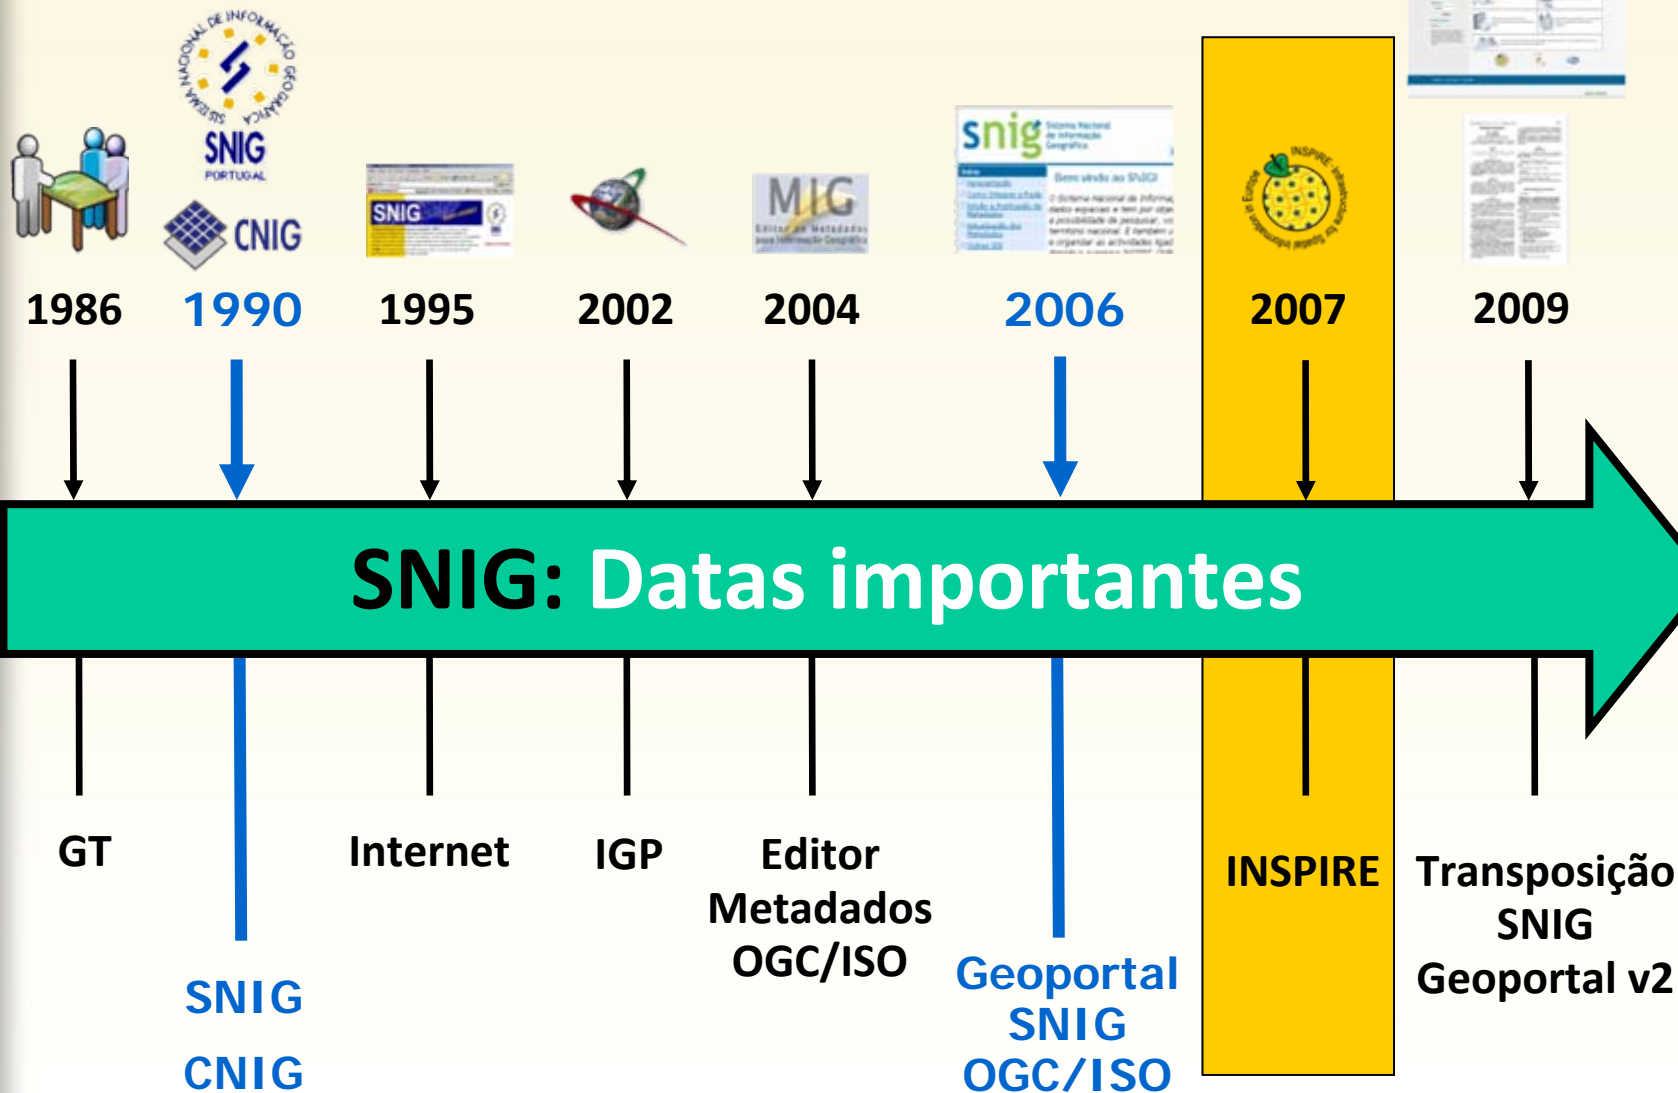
SISTEMA NACIONAL DE INFORMAÇÃO GEOGRÁFICA
SNIG
PORTUGAL
CNIG
SNIG
MIG
snig
INSPIRE

1986 1990 1995 2002 2004 2006 2007 2009

SNIG: Datas importantes

GT

SNIG
CNIG

Internet

IGP

Editor
Metadados
OGC/ISO

Geoportal
SNIG
OGC/ISO

INSPIRE

Transposição
SNIG
Geoportal v2